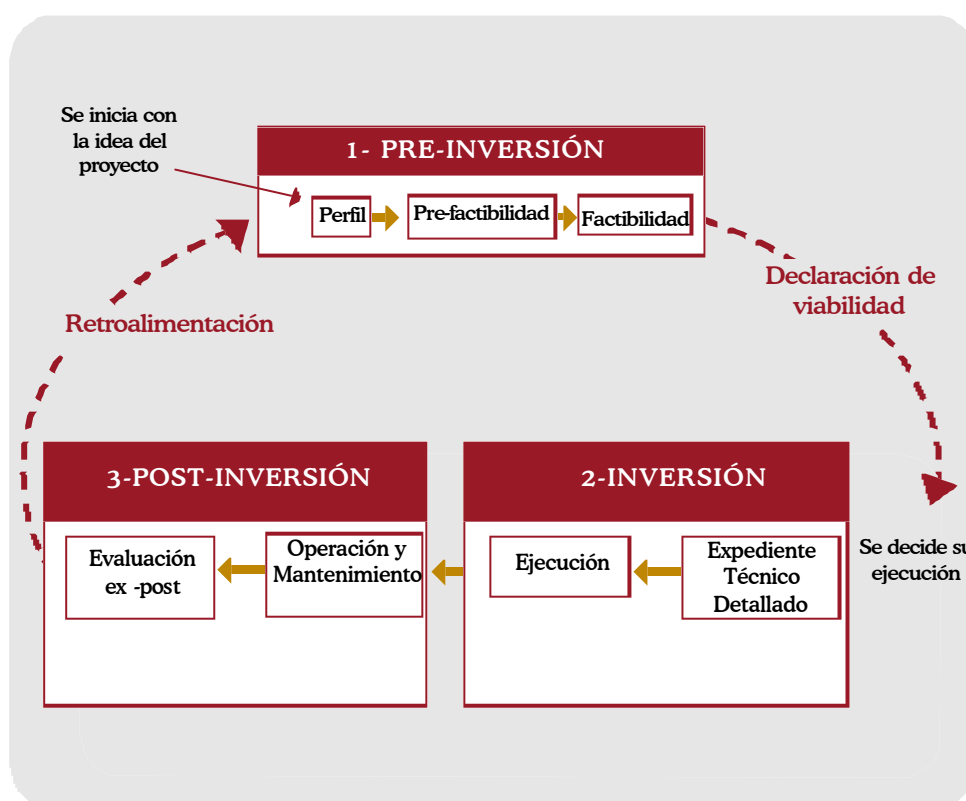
Se inicia con la idea del proyecto

1- PRE-INVERSIÓN

Perfil

Pre-factibilidad

Factibilidad

Declaración de viabilidad

Retroalimentación

Se decide su ejecución

3-POST-INVERSIÓN

Evaluación ex -post

Operación y Mantenimiento

2-INVERSIÓN

Ejecución

Expediente Técnico Detallado